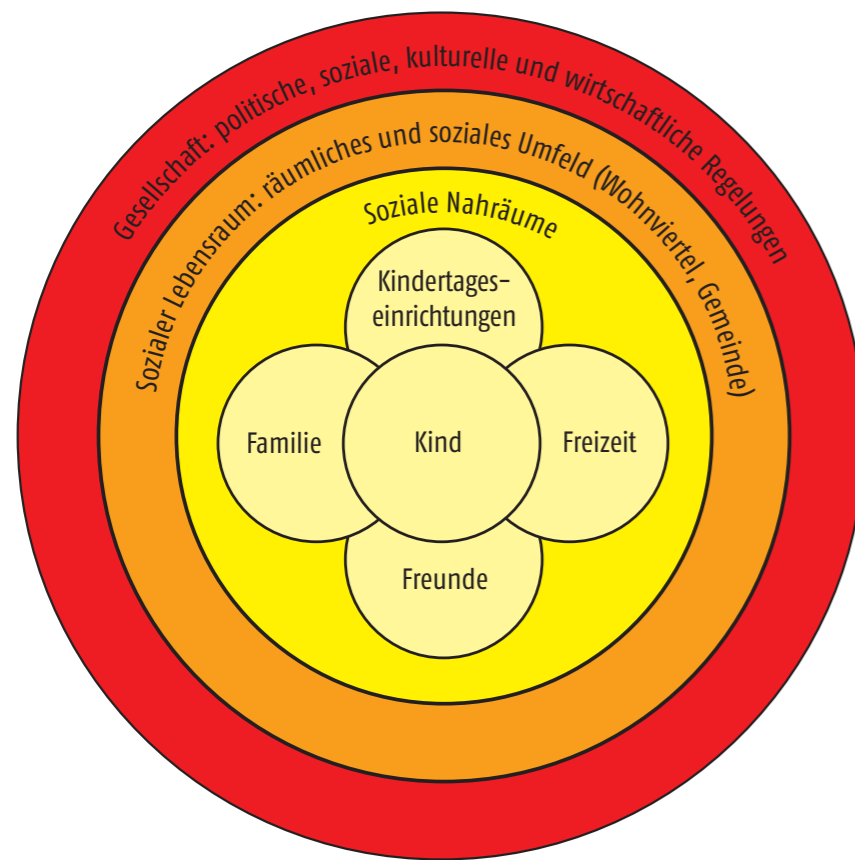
Gesellschaft: politische, soziale, kulturelle und wirtschaftliche Regelungen

Sozialer Lebensraum: räumliches und soziales Umfeld (Wohnviertel, Gemeinde)

Soziale Nahräume

Kindertageseinrichtungen

Familie

Kind

Freizeit

Freunde